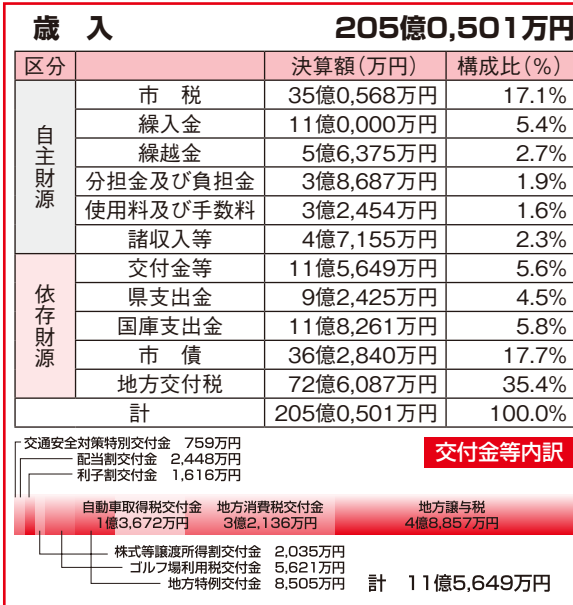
歳　入　205億0,501万円

| 区分 | | 決算額（万円） | 構成比（%） |
|---|---|---|---|
| 自主財源 | 市　税 | 35億0,568万円 | 17.1% |
| | 繰入金 | 11億0,000万円 | 5.4% |
| | 繰越金 | 5億6,375万円 | 2.7% |
| | 分担金及び負担金 | 3億8,687万円 | 1.9% |
| | 使用料及び手数料 | 3億2,454万円 | 1.6% |
| | 諸収入等 | 4億7,155万円 | 2.3% |
| 依存財源 | 交付金等 | 11億5,649万円 | 5.6% |
| | 県支出金 | 9億2,425万円 | 4.5% |
| | 国庫支出金 | 11億8,261万円 | 5.8% |
| | 市　債 | 36億2,840万円 | 17.7% |
| | 地方交付税 | 72億6,087万円 | 35.4% |
| 計 | | 205億0,501万円 | 100.0% |

交付金等内訳

交通安全対策特別交付金　759万円
配当割交付金　2,448万円
利子割交付金　1,616万円
自動車取得税交付金　1億3,672万円
地方消費税交付金　3億2,136万円
地方譲与税　4億8,857万円
株式等譲渡所得割交付金　2,035万円
ゴルフ場利用税交付金　5,621万円
地方特例交付金　8,505万円
計　11億5,649万円